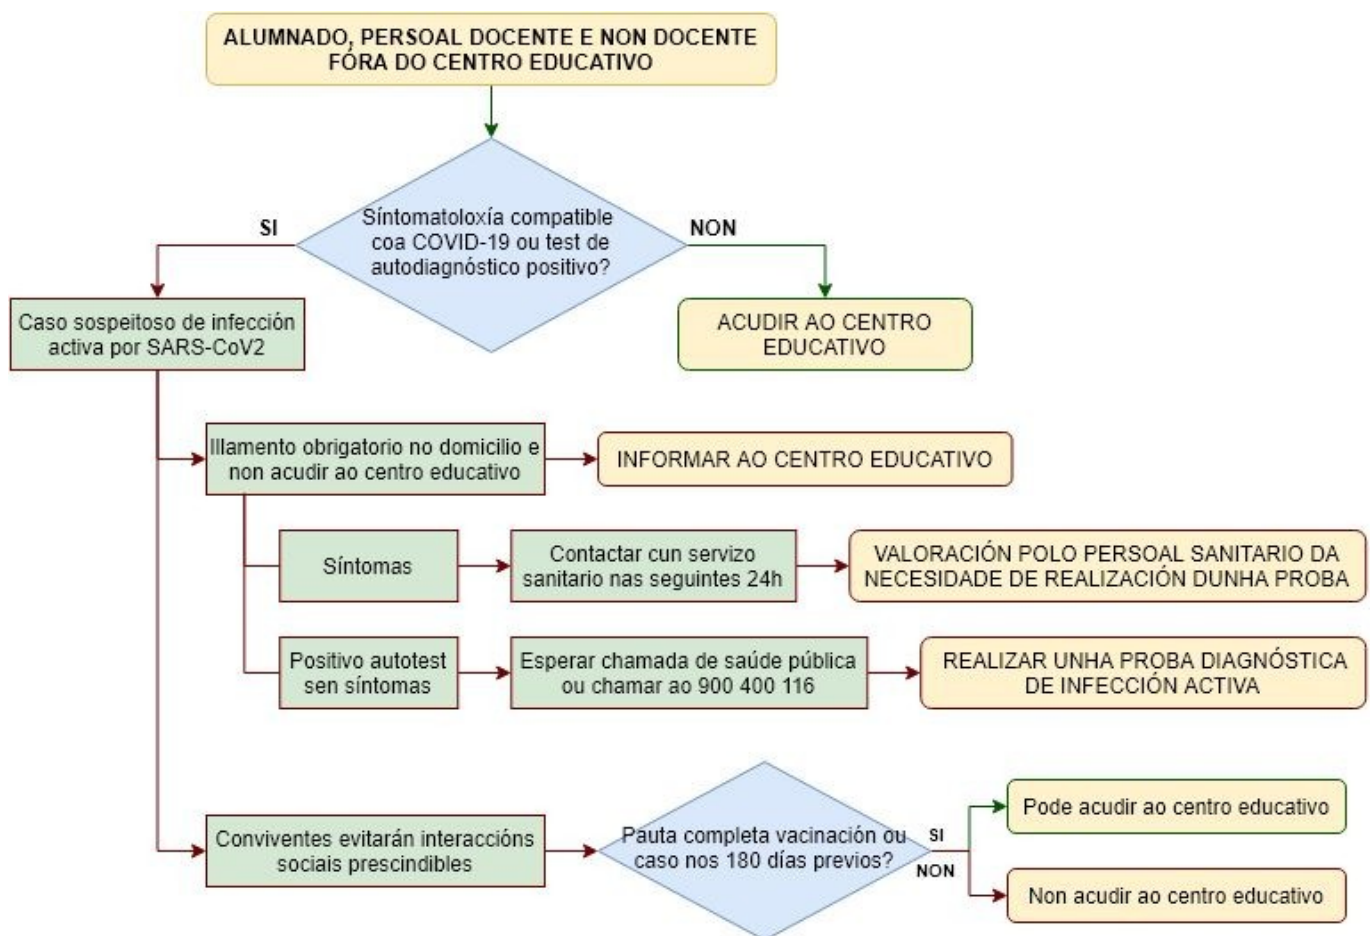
ALUMNADO, PERSOAL DOCENTE E NON DOCENTE FÓRA DO CENTRO EDUCATIVO

SI

Síntomatoloxía compatible coa COVID-19 ou test de autodiagnóstico positivo?

NON

Caso sospeitoso de infección activa por SARS-CoV2

ACUDIR AO CENTRO EDUCATIVO

Illamento obrigatorio no domicilio e non acudir ao centro educativo

INFORMAR AO CENTRO EDUCATIVO

Síntomas

Contactar cun servizo sanitario nas seguintes 24h

VALORACIÓN POLO PERSOAL SANITARIO DA NECESIDADE DE REALIZACIÓN DUNHA PROBA

Positivo autotest sen síntomas

Esperar chamada de saúde pública ou chamar ao 900 400 116

REALIZAR UNHA PROBA DIAGNÓSTICA DE INFECCIÓN ACTIVA

Conviventes evitarán interaccións sociais prescindibles

Pauta completa vacinación ou caso nos 180 días previos?

SI

NON

Pode acudir ao centro educativo

Non acudir ao centro educativo